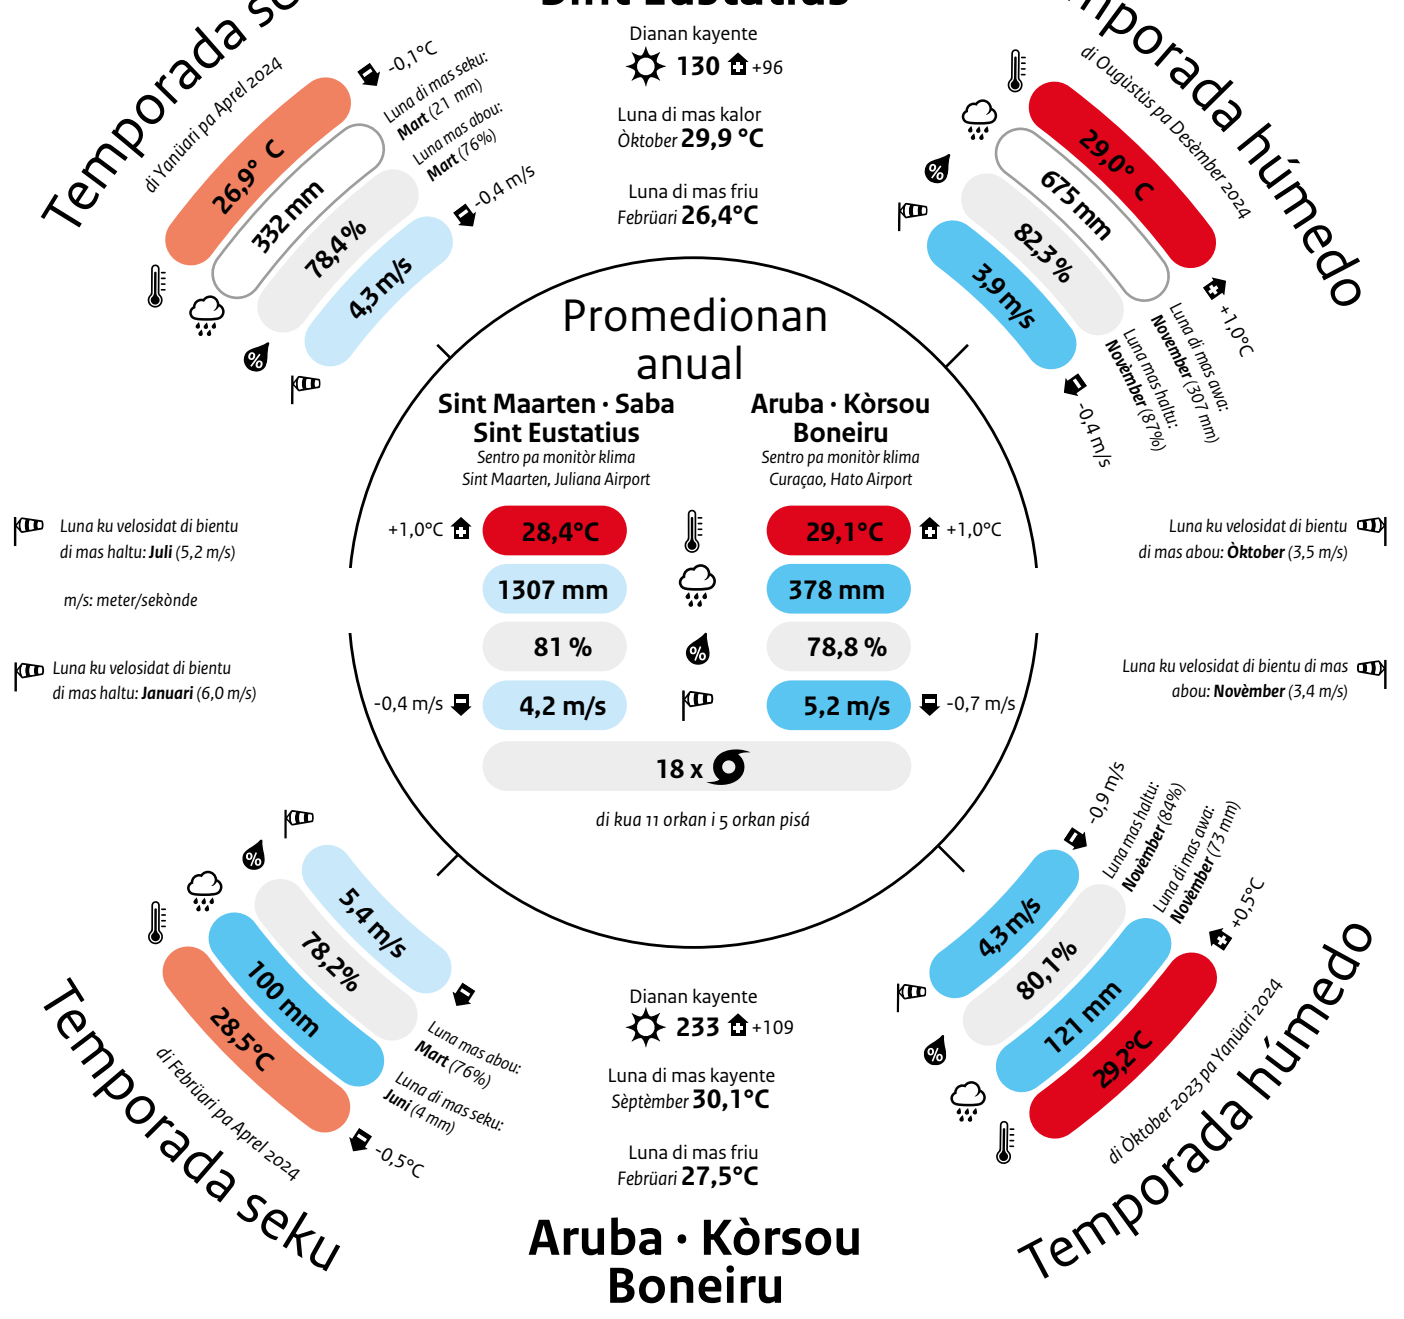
Temporada se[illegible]

di Yanüari pa Aprel 2024

26,9° C

332 mm

78,4%

4,3 m/s

-0,1°C

Luna di mas seku: Mart (21 mm)

Luna mas abou: Mart (76%)

-0,4 m/s

Sint Eustatius

Dianan kayente

130 +96

Luna di mas kalor Òktober 29,9 °C

Luna di mas friu Febrüari 26,4°C

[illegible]mporada húmedo

di Ougùstùs pa Desèmber 2024

29,0° C

675 mm

82,3%

3,9 m/s

+1,0°C

Luna di mas awa: Novèmber (307 mm)

Luna mas haltu: Novèmber (87%)

-0,4 m/s

Promedionan anual

Sint Maarten · Saba Sint Eustatius

Sentro pa monitòr klima Sint Maarten, Juliana Airport

Aruba · Kòrsou Boneiru

Sentro pa monitòr klima Curaçao, Hato Airport

Luna ku velosidat di bientu di mas haltu: Juli (5,2 m/s)

m/s: meter/sekònde

Luna ku velosidat di bientu di mas haltu: Januari (6,0 m/s)

+1,0°C

28,4°C

1307 mm

81 %

-0,4 m/s

4,2 m/s

29,1°C

+1,0°C

378 mm

78,8 %

5,2 m/s

-0,7 m/s

18 x

di kua 11 orkan i 5 orkan pisá

Luna ku velosidat di bientu di mas abou: Òktober (3,5 m/s)

Luna ku velosidat di bientu di mas abou: Novèmber (3,4 m/s)

5,4 m/s

78,2%

100 mm

28,5°C

Luna mas abou: Mart (76%)

Luna di mas seku: Juni (4 mm)

-0,5°C

di Febrüari pa Aprel 2024

Temporada seku

Dianan kayente

233 +109

Luna di mas kayente Sèptèmber 30,1°C

Luna di mas friu Febrüari 27,5°C

Aruba · Kòrsou Boneiru

-0,9 m/s

Luna mas haltu: Novèmber (84%)

Luna di mas awa: Novèmber (73 mm)

+0,5°C

4,3 m/s

80,1%

121 mm

29,2°C

di Òktober 2023 pa Yanüari 2024

Temporada húmedo